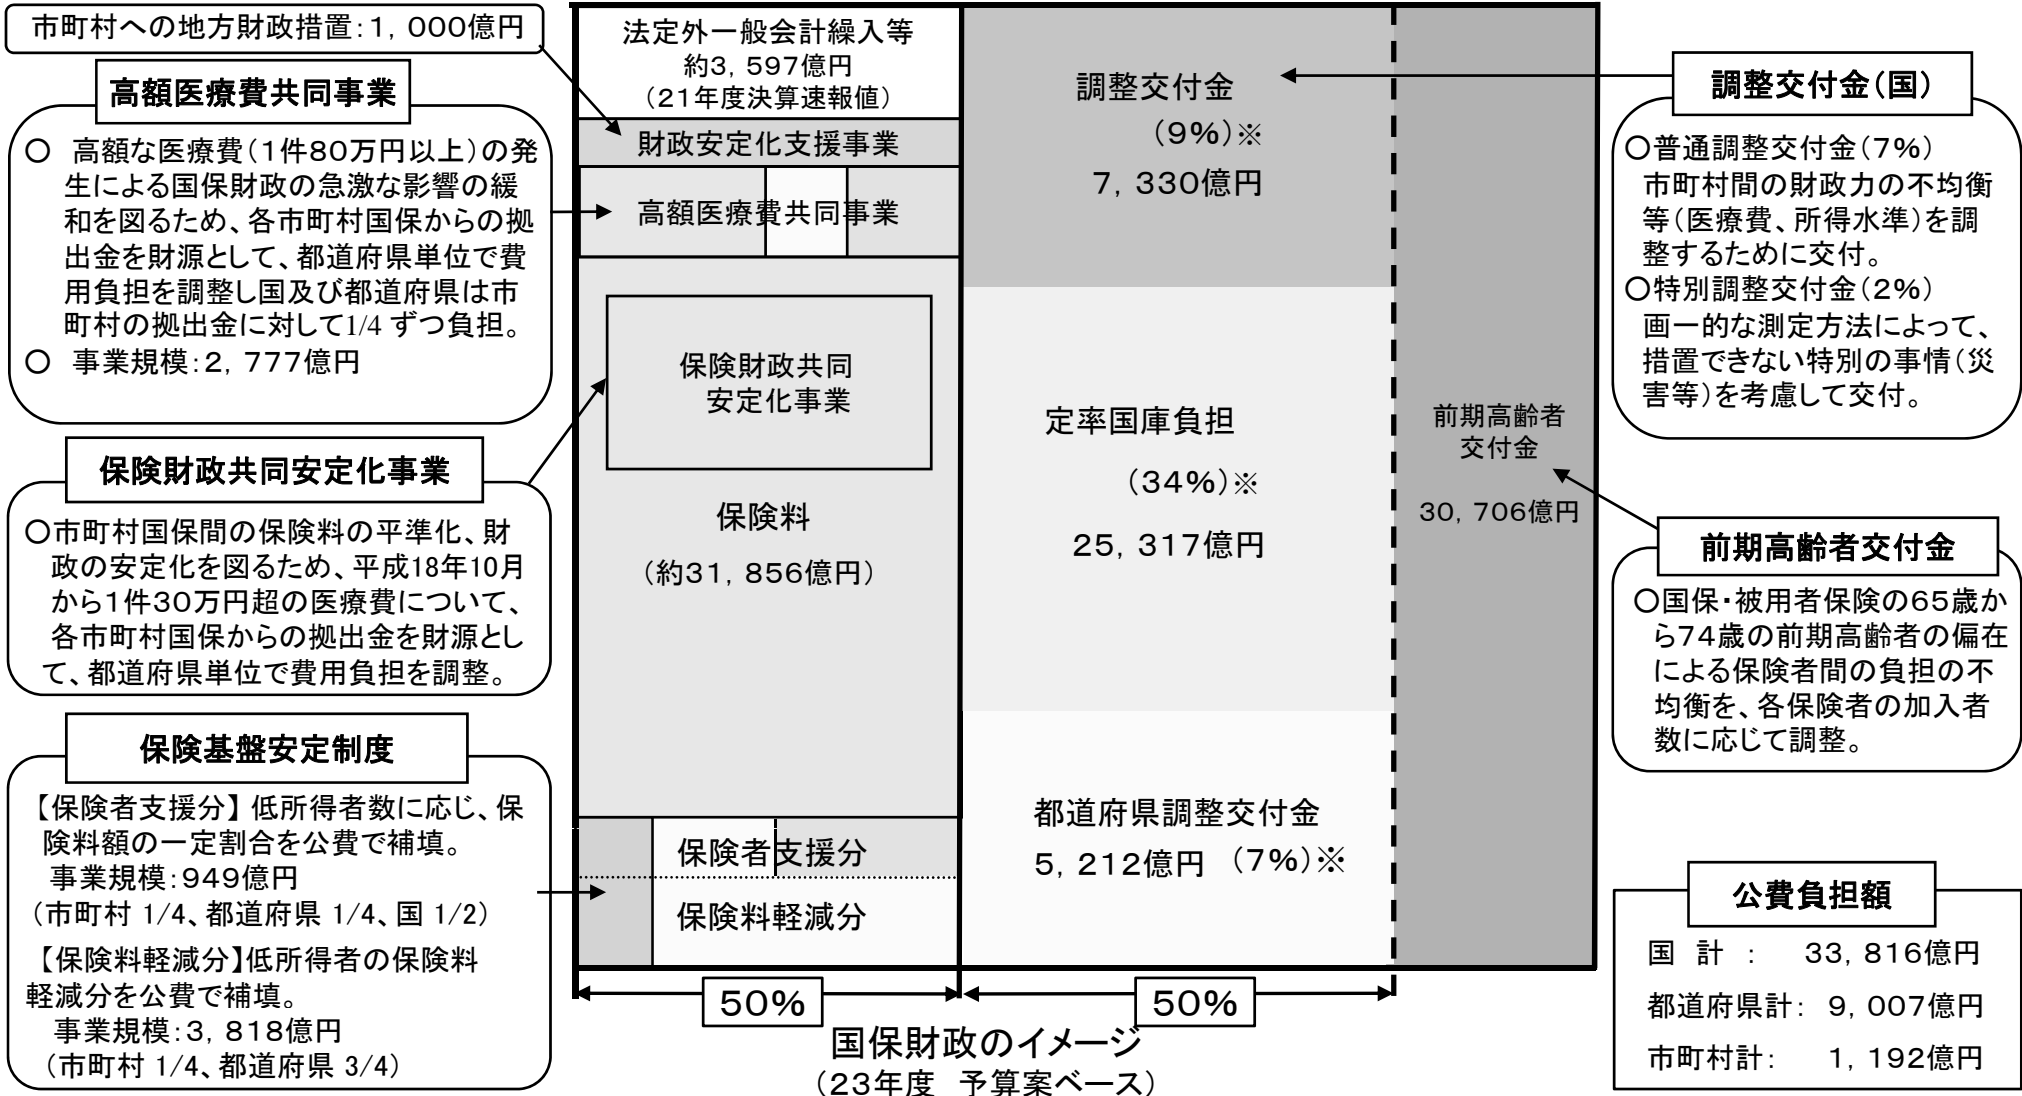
市町村への地方財政措置：1，000億円

高額医療費共同事業

○ 高額な医療費（1件80万円以上）の発生による国保財政の急激な影響の緩和を図るため、各市町村国保からの拠出金を財源として、都道府県単位で費用負担を調整し国及び都道府県は市町村の拠出金に対して1/4 ずつ負担。
○ 事業規模：2，777億円

保険財政共同安定化事業

○市町村国保間の保険料の平準化、財政の安定化を図るため、平成18年10月から1件30万円超の医療費について、各市町村国保からの拠出金を財源として、都道府県単位で費用負担を調整。

保険基盤安定制度

【保険者支援分】低所得者数に応じ、保険料額の一定割合を公費で補填。
事業規模：949億円
（市町村 1/4、都道府県 1/4、国 1/2）
【保険料軽減分】低所得者の保険料軽減分を公費で補填。
事業規模：3，818億円
（市町村 1/4、都道府県 3/4）

法定外一般会計繰入等
約3，597億円
（21年度決算速報値）

財政安定化支援事業

高額医療費共同事業

保険財政共同安定化事業

保険料
（約31，856億円）

保険者支援分

保険料軽減分

調整交付金
（9%）※
7，330億円

定率国庫負担
（34%）※
25，317億円

都道府県調整交付金
5，212億円 （7%）※

前期高齢者交付金
30，706億円

50%

50%

国保財政のイメージ
（23年度 予算案ベース）

調整交付金（国）

○普通調整交付金（7%）
市町村間の財政力の不均衡等（医療費、所得水準）を調整するために交付。
○特別調整交付金（2%）
画一的な測定方法によって、措置できない特別の事情（災害等）を考慮して交付。

前期高齢者交付金

○国保・被用者保険の65歳から74歳の前期高齢者の偏在による保険者間の負担の不均衡を、各保険者の加入者数に応じて調整。

公費負担額

国 計 ： 33，816億円
都道府県計： 9，007億円
市町村計： 1，192億円